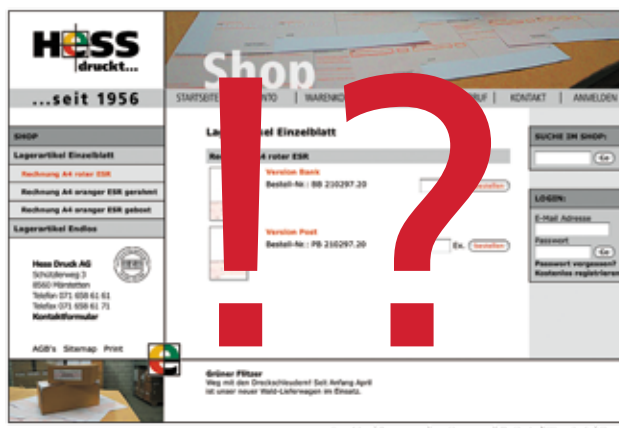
HESS
druckt...

...seit 1956

Shop

STARTSEITE | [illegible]NTO | WARENKO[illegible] | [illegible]RUF | KONTAKT | ANMELDEN

SHOP
Lagerartikel Einzelblatt
Rechnung A4 roter ESR
Rechnung A4 oranger ESR gerahmt
Rechnung A4 oranger ESR gebost
Lagerartikel Endlos

Hess Druck AG
Schützlerweg 3
8560 Märstetten
Telefon 071 658 61 61
Telefax 071 658 61 71
Kontaktformular

AGB's Sitemap Print

La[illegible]ikel Einzelblatt

Re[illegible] A4 roter ESR

Version Bank
Bestell-Nr.: BB 210297.20
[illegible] bestellen

Version Post
Bestell-Nr.: PB 210297.20
Ex. bestellen

SUCHE IM SHOP:
Go

LOGIN:
E-Mail Adresse
Passwort
Go
Passwort vergessen?
Kostenlos registrieren

Grüner Flitzer
Weg mit den Dreckschleudern! Seit Anfang April
ist unser neuer Wald-Lieferwagen im Einsatz.

!?